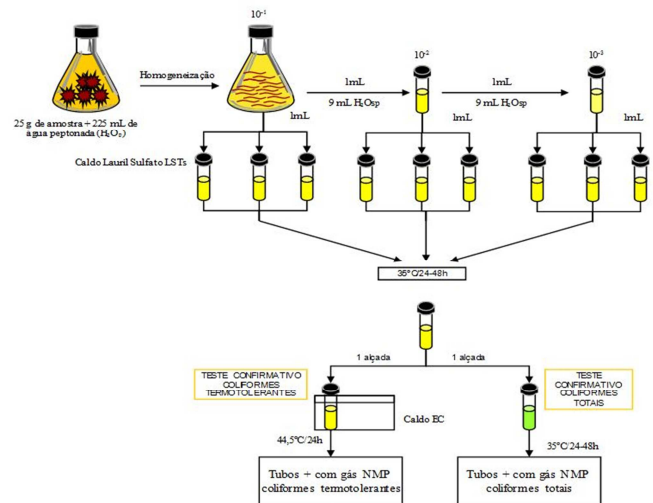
$10^{-1}$

Homogeneização

25 g de amostra + 225 mL de água peptonada ($H_2O_P$)

1mL

$10^{-2}$

1mL

9 mL $H_2O$sp

1mL

$10^{-3}$

1mL

9 mL $H_2O$sp

1mL

Caldo Lauril Sulfato LSTs

35°C/24-48h

1 alçada

1 alçada

TESTE CONFIRMATIVO COLIFORMES TERMOTOLERANTES

TESTE CONFIRMATIVO COLIFORMES TOTAIS

Caldo EC

44,5°C/24h

35°C/24-48h

Tubos + com gás NMP coliformes termotolerantes

Tubos + com gás NMP coliformes totais